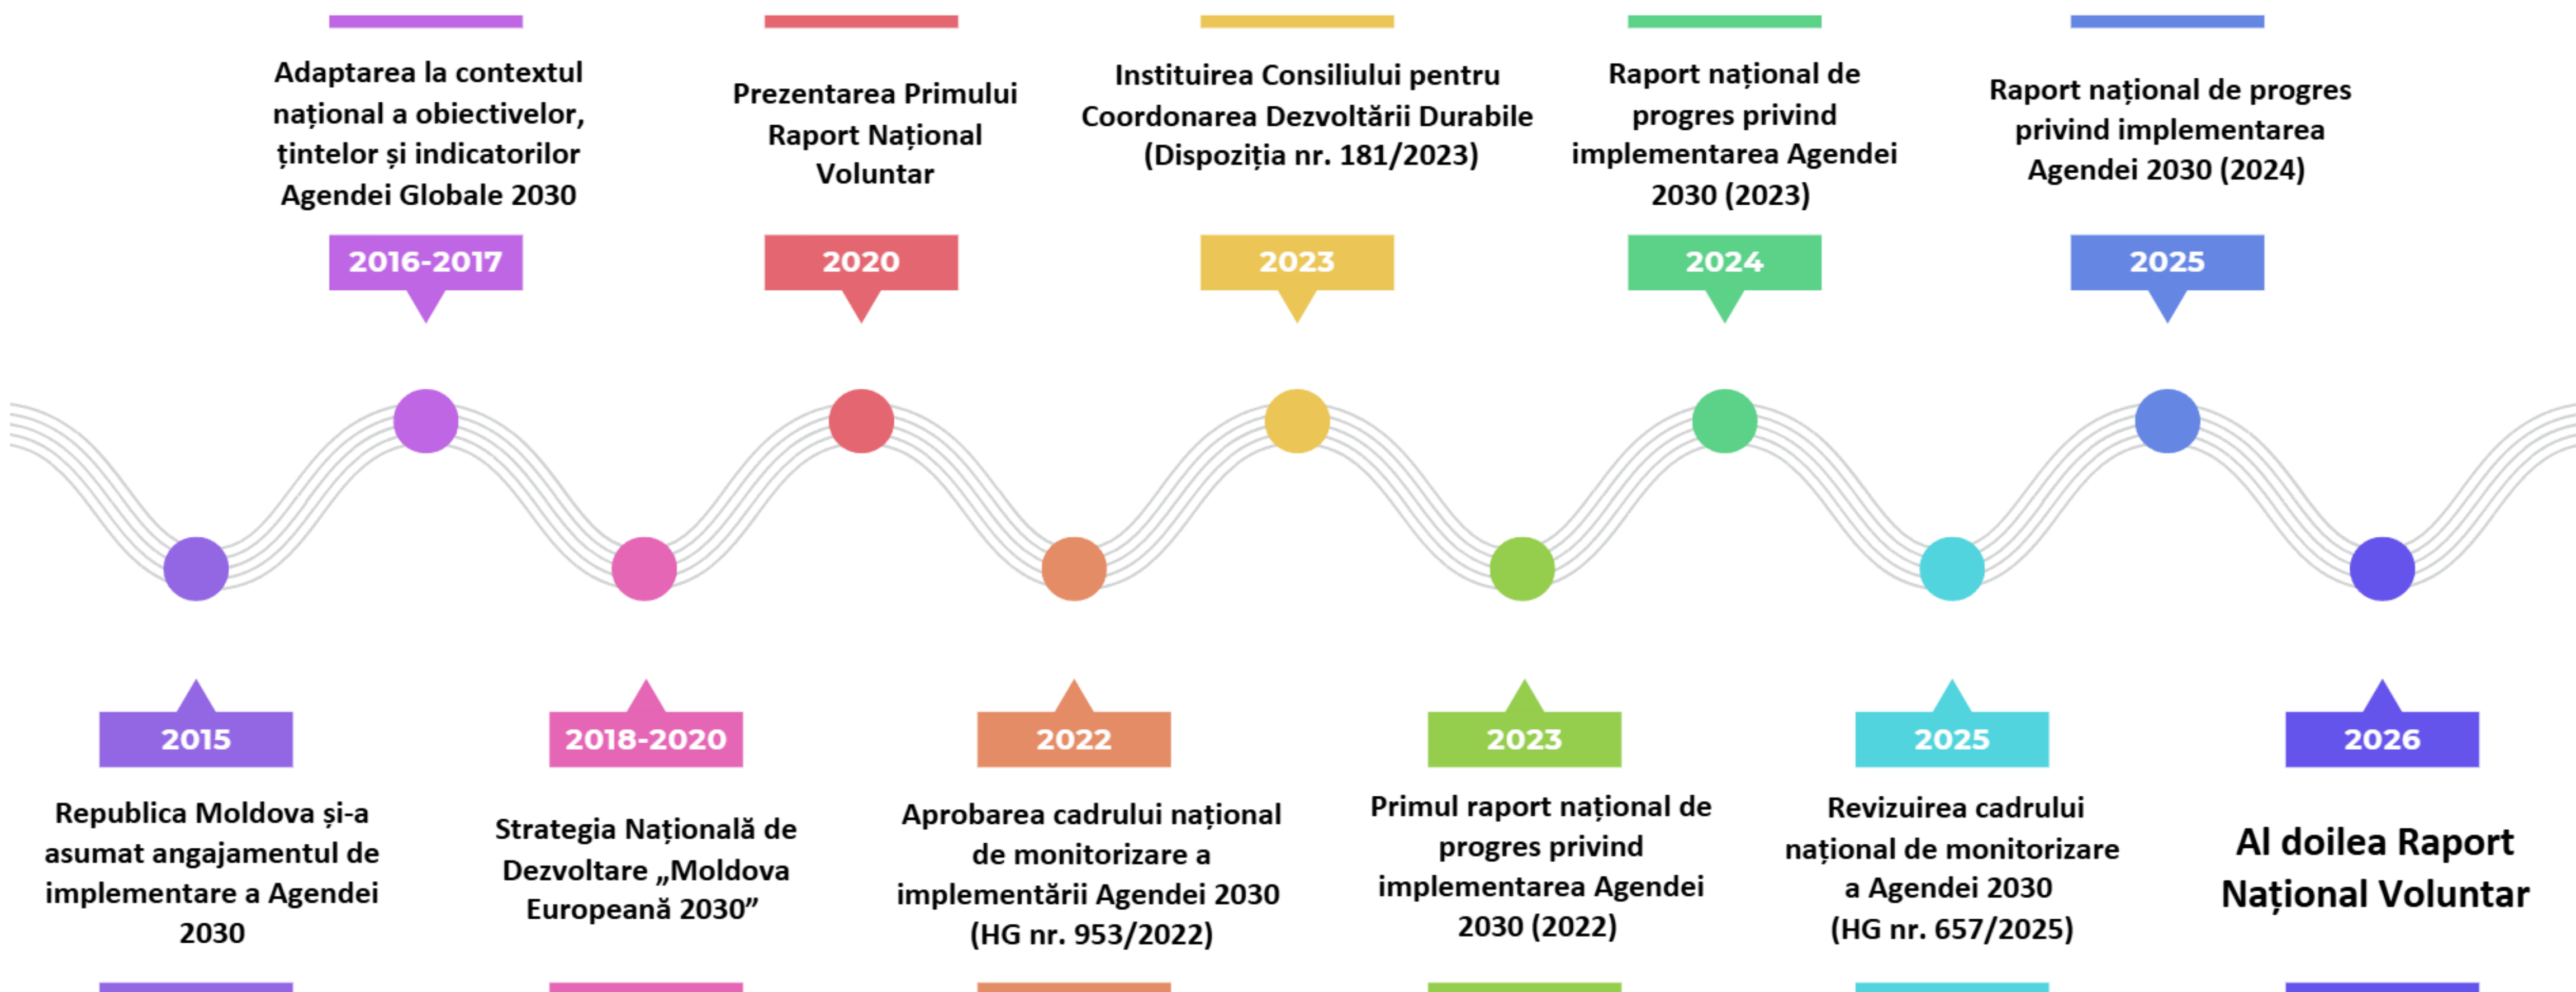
Adaptarea la contextul național a obiectivelor, țintelor și indicatorilor Agendei Globale 2030

2016-2017

Prezentarea Primului Raport Național Voluntar

2020

Instituirea Consiliului pentru Coordonarea Dezvoltării Durabile (Dispoziția nr. 181/2023)

2023

Raport național de progres privind implementarea Agendei 2030 (2023)

2024

Raport național de progres privind implementarea Agendei 2030 (2024)

2025

2015

Republica Moldova și-a asumat angajamentul de implementare a Agendei 2030

2018-2020

Strategia Națională de Dezvoltare „Moldova Europeană 2030”

2022

Aprobarea cadrului național de monitorizare a implementării Agendei 2030 (HG nr. 953/2022)

2023

Primul raport național de progres privind implementarea Agendei 2030 (2022)

2025

Revizuirea cadrului național de monitorizare a Agendei 2030 (HG nr. 657/2025)

2026

Al doilea Raport Național Voluntar